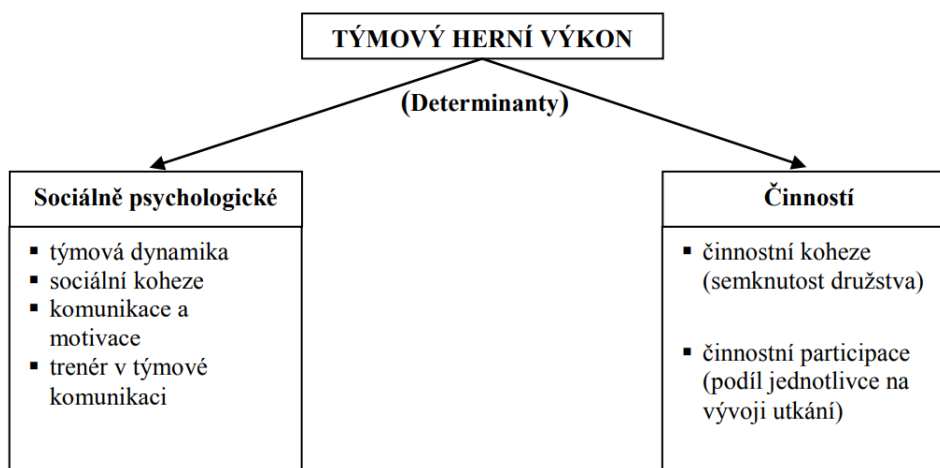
TÝMOVÝ HERNÍ VÝKON

(Determinanty)

Sociálně psychologické

- týmová dynamika
- sociální koheze
- komunikace a motivace
- trenér v týmové komunikaci

Činností

- činnostní koheze (semknutost družstva)
- činnostní participace (podíl jednotlivce na vývoji utkání)